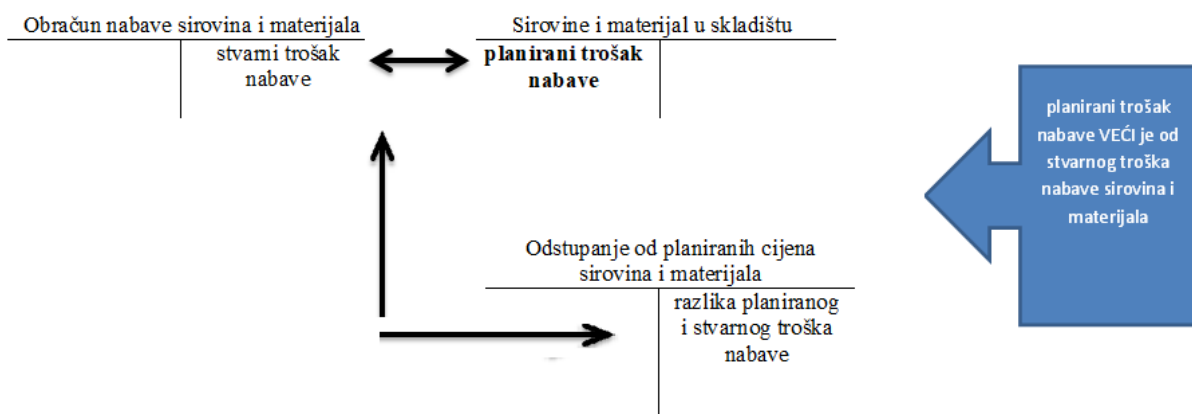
Obračun nabave sirovina i materijala

stvarni trošak nabave

Sirovine i materijal u skladištu

**planirani trošak nabave**

planirani trošak nabave VEĆI je od stvarnog troška nabave sirovina i materijala

Odstupanje od planiranih cijena sirovina i materijala

razlika planiranog i stvarnog troška nabave